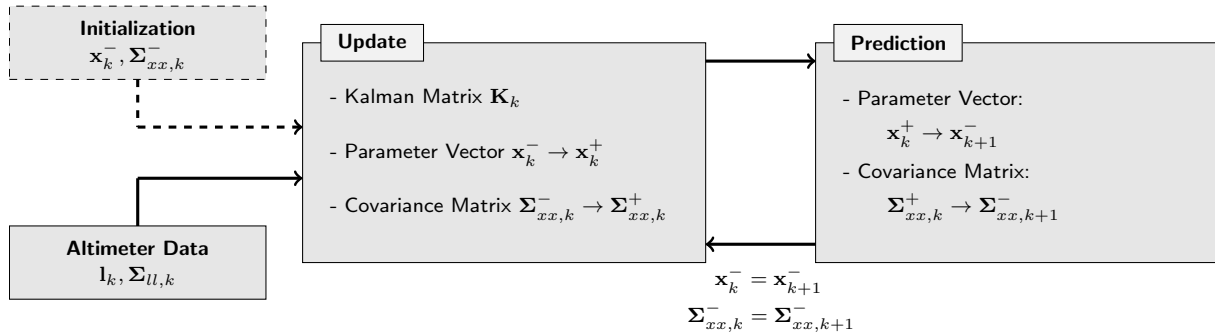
**Initialization**
$\mathbf{x}_k^-, \mathbf{\Sigma}_{xx,k}^-$

**Update**

- Kalman Matrix $\mathbf{K}_k$

- Parameter Vector $\mathbf{x}_k^- \rightarrow \mathbf{x}_k^+$

- Covariance Matrix $\mathbf{\Sigma}_{xx,k}^- \rightarrow \mathbf{\Sigma}_{xx,k}^+$

**Prediction**

- Parameter Vector:
$\mathbf{x}_k^+ \rightarrow \mathbf{x}_{k+1}^-$

- Covariance Matrix:
$\mathbf{\Sigma}_{xx,k}^+ \rightarrow \mathbf{\Sigma}_{xx,k+1}^-$

**Altimeter Data**
$\mathbf{l}_k, \mathbf{\Sigma}_{ll,k}$

$\mathbf{x}_k^- = \mathbf{x}_{k+1}^-$
$\mathbf{\Sigma}_{xx,k}^- = \mathbf{\Sigma}_{xx,k+1}^-$